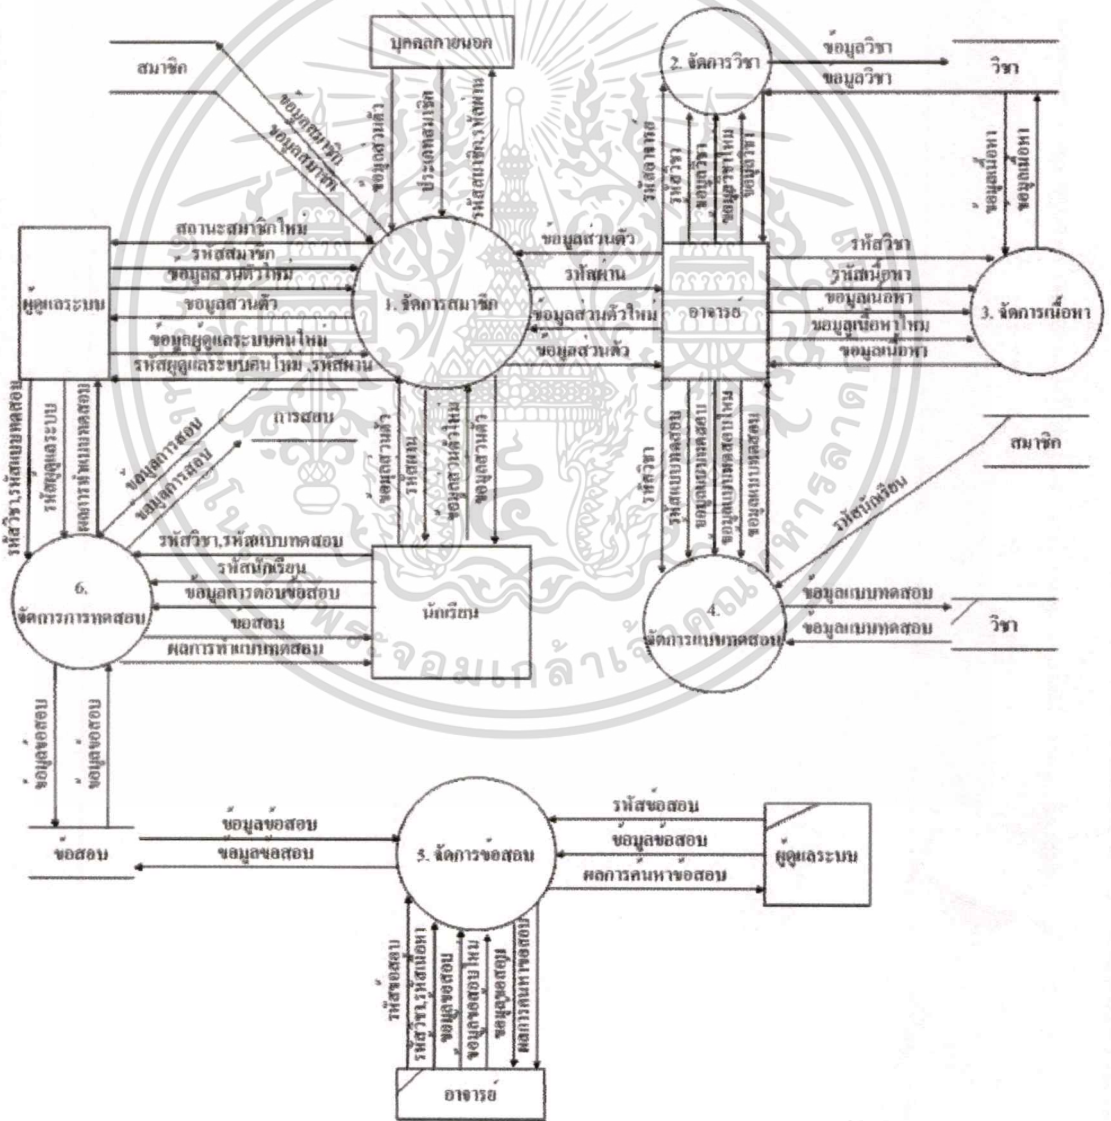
สมาชิก

บุคคลภายนอก

2. จัดการวิชา

ข้อมูลวิชา

ข้อมูลวิชา

วิชา

ข้อมูลสมาชิก

ข้อมูลสมาชิก

ข้อมูลส่วนตัว

ประกาศเปลี่ยน

รหัสสมาชิก,รหัสผ่าน

รหัสอาจารย์

รหัสวิชา

ข้อมูลเนื้อหา

ข้อมูลเนื้อหา

สถานะสมาชิกใหม่

รหัสสมาชิก

ข้อมูลส่วนตัวใหม่

ข้อมูลส่วนตัว

ข้อมูลผู้ดูแลระบบคนใหม่

รหัสผู้ดูแลระบบคนใหม่ ,รหัสผ่าน

ผู้ดูแลระบบ

1. จัดการสมาชิก

ข้อมูลส่วนตัว

รหัสผ่าน

ข้อมูลส่วนตัวใหม่

ข้อมูลส่วนตัว

อาจารย์

รหัสวิชา

รหัสเนื้อหา

ข้อมูลเนื้อหา

ข้อมูลเนื้อหาใหม่

ข้อมูลเนื้อหา

3. จัดการเนื้อหา

การสอบ

ข้อมูลการสอบ

ข้อมูลการสอบ

รหัสวิชา,รหัสแบบทดสอบ

รหัสผู้ดูแลระบบ

ผลการทำแบบทดสอบ

สมาชิก

รหัสนักเรียน

รหัสวิชา,รหัสแบบทดสอบ

รหัสนักเรียน

ข้อมูลการตอบข้อสอบ

ข้อสอบ

ผลการทำแบบทดสอบ

6. จัดการการทดสอบ

นักเรียน

4. จัดการแบบทดสอบ

ข้อมูลแบบทดสอบ

ข้อมูลแบบทดสอบ

วิชา

ข้อมูลข้อสอบ

ข้อมูลข้อสอบ

ข้อสอบ

ข้อมูลข้อสอบ

ข้อมูลข้อสอบ

5. จัดการข้อสอบ

รหัสข้อสอบ

ข้อมูลข้อสอบ

ผลการค้นหาข้อสอบ

ผู้ดูแลระบบ

รหัสข้อสอบ

รหัสวิชา

ข้อมูลข้อสอบ

อาจารย์